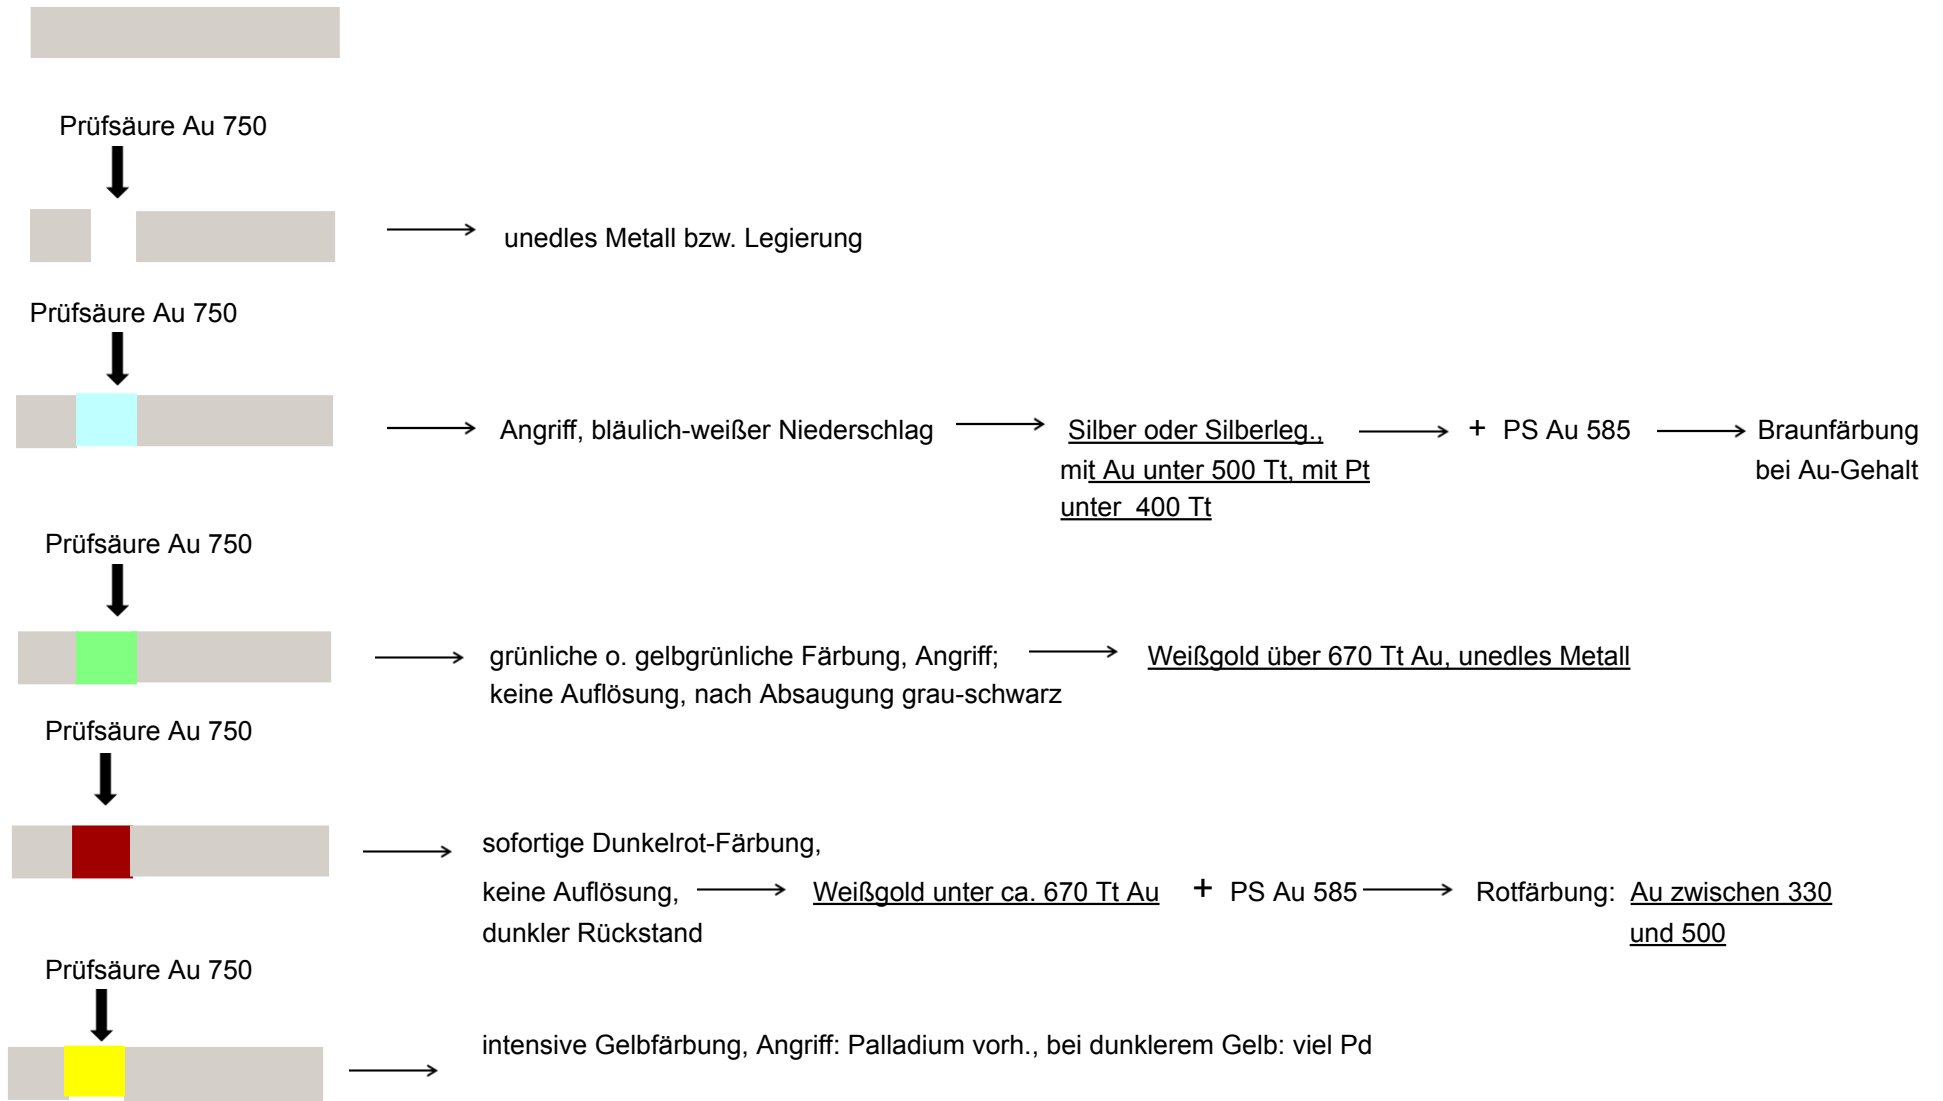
Prüfsäure Au 750

unedles Metall bzw. Legierung

Prüfsäure Au 750

Angriff, bläulich-weißer Niederschlag

Silber oder Silberleg., mit Au unter 500 Tt, mit Pt unter 400 Tt

+ PS Au 585

Braunfärbung bei Au-Gehalt

Prüfsäure Au 750

grünliche o. gelbgrünliche Färbung, Angriff; keine Auflösung, nach Absaugung grau-schwarz

Weißgold über 670 Tt Au, unedles Metall

Prüfsäure Au 750

sofortige Dunkelrot-Färbung, keine Auflösung, dunkler Rückstand

Weißgold unter ca. 670 Tt Au

+ PS Au 585

Rotfärbung: Au zwischen 330 und 500

Prüfsäure Au 750

intensive Gelbfärbung, Angriff: Palladium vorh., bei dunklerem Gelb: viel Pd